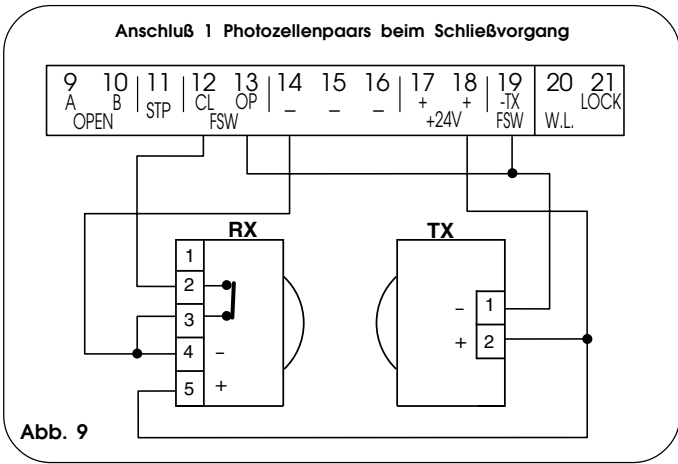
Anschluß 1 Photozellenpaars beim Schließvorgang

9 A | 10 B | OPEN | 11 STP | 12 CL | 13 OP | FSW | 14 – | 15 – | 16 – | 17 + | 18 + | +24V | 19 -TX | FSW | 20 W.L. | 21 LOCK

RX

1
2
3
4 –
5 +

TX

– 1
+ 2

Abb. 9